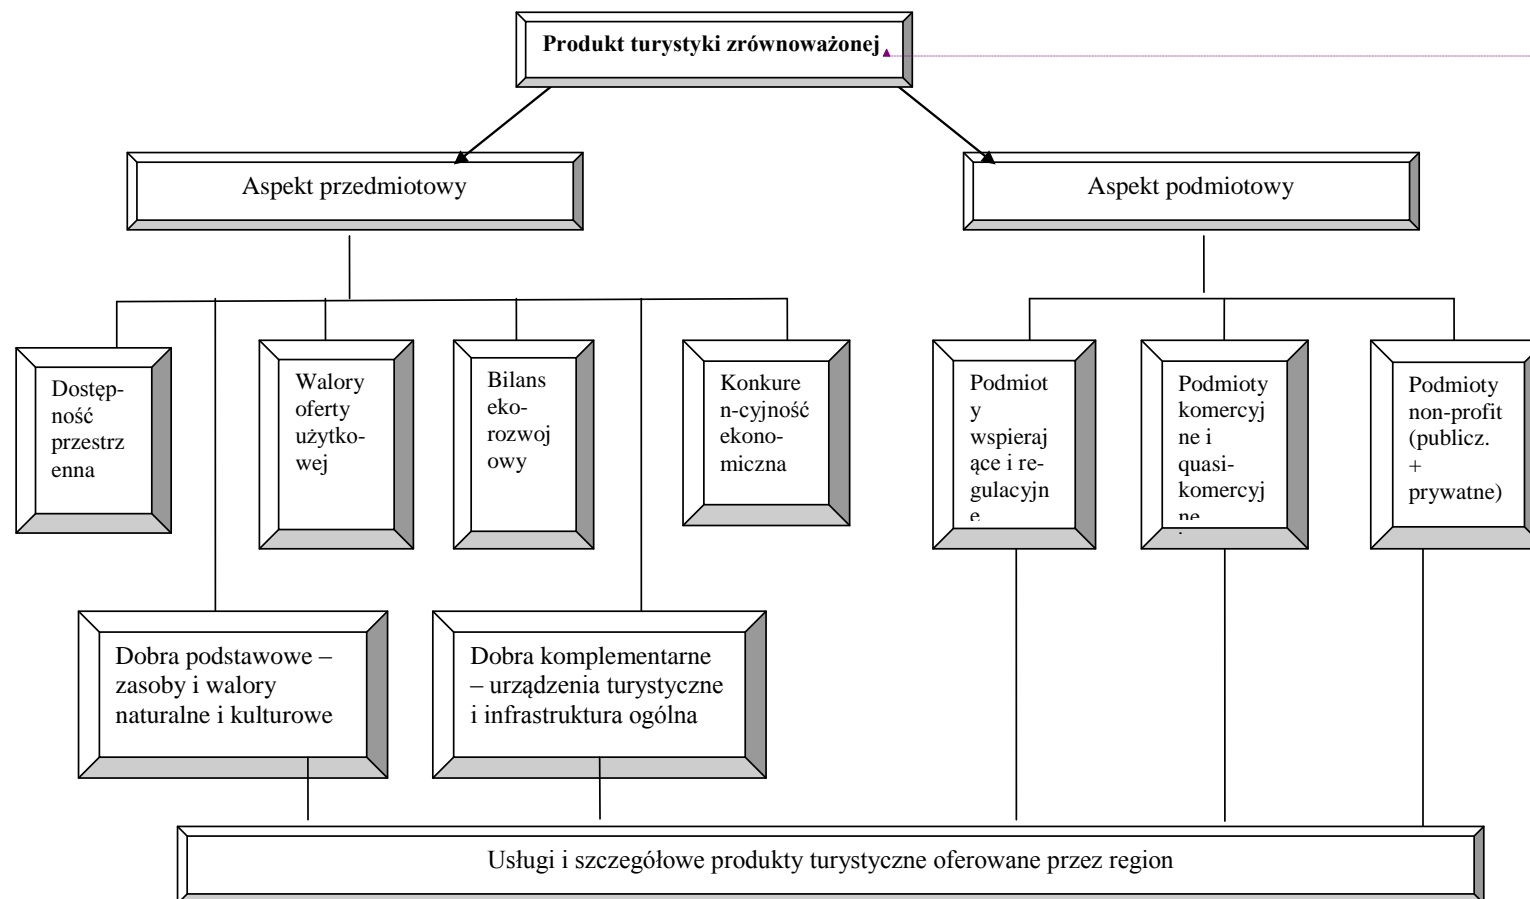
Produkt turystyki zrównoważonej

Aspekt przedmiotowy

Aspekt podmiotowy

Dostępność przestrzenna

Walory oferty użytkowej

Bilans ekorozwojowy

Konkuren-cyjność ekonomiczna

Podmioty wspierające i regulacyjn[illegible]

Podmioty komercyjne i quasi-komercyjne

Podmioty non-profit (publicz. + prywatne)

Dobra podstawowe – zasoby i walory naturalne i kulturowe

Dobra komplementarne – urządzenia turystyczne i infrastruktura ogólna

Usługi i szczegółowe produkty turystyczne oferowane przez region